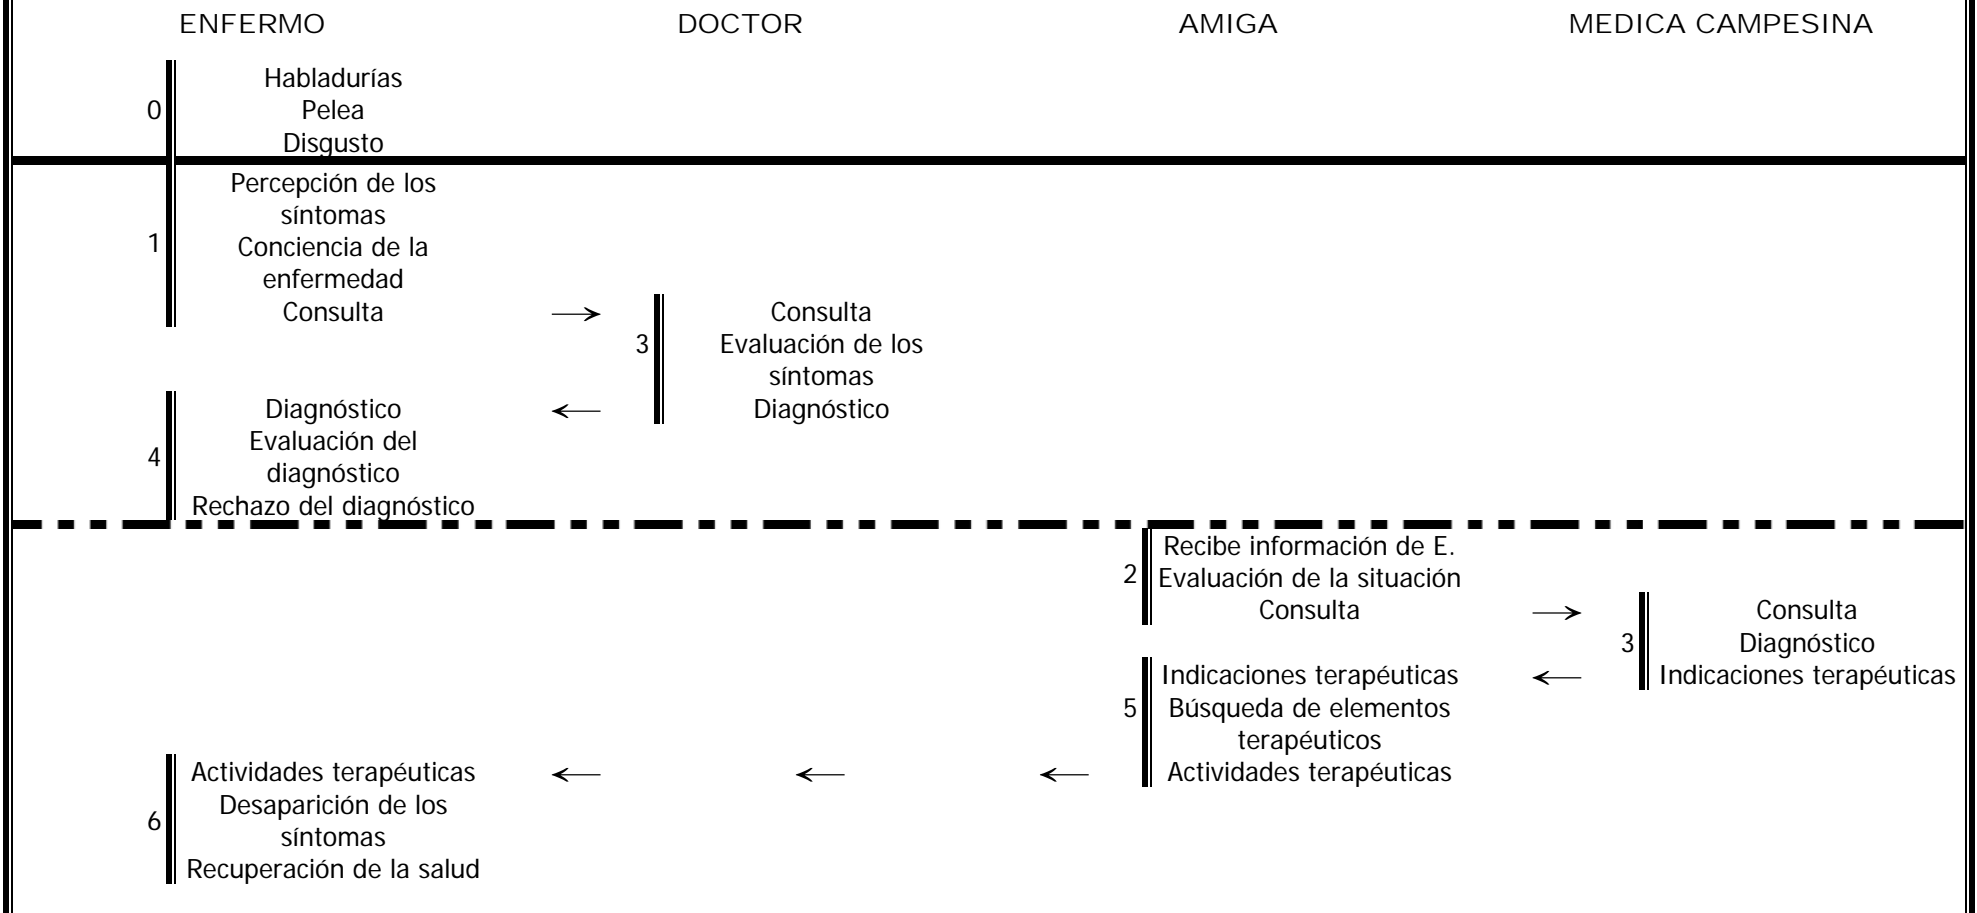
ENFERMO

DOCTOR

AMIGA

MEDICA CAMPESINA

0
Habladurías
Pelea
Disgusto

1
Percepción de los síntomas
Conciencia de la enfermedad
Consulta

3
Consulta
Evaluación de los síntomas
Diagnóstico

4
Diagnóstico
Evaluación del diagnóstico
Rechazo del diagnóstico

2
Recibe información de E.
Evaluación de la situación
Consulta

3
Consulta
Diagnóstico
Indicaciones terapéuticas

5
Indicaciones terapéuticas
Búsqueda de elementos terapéuticos
Actividades terapéuticas

6
Actividades terapéuticas
Desaparición de los síntomas
Recuperación de la salud